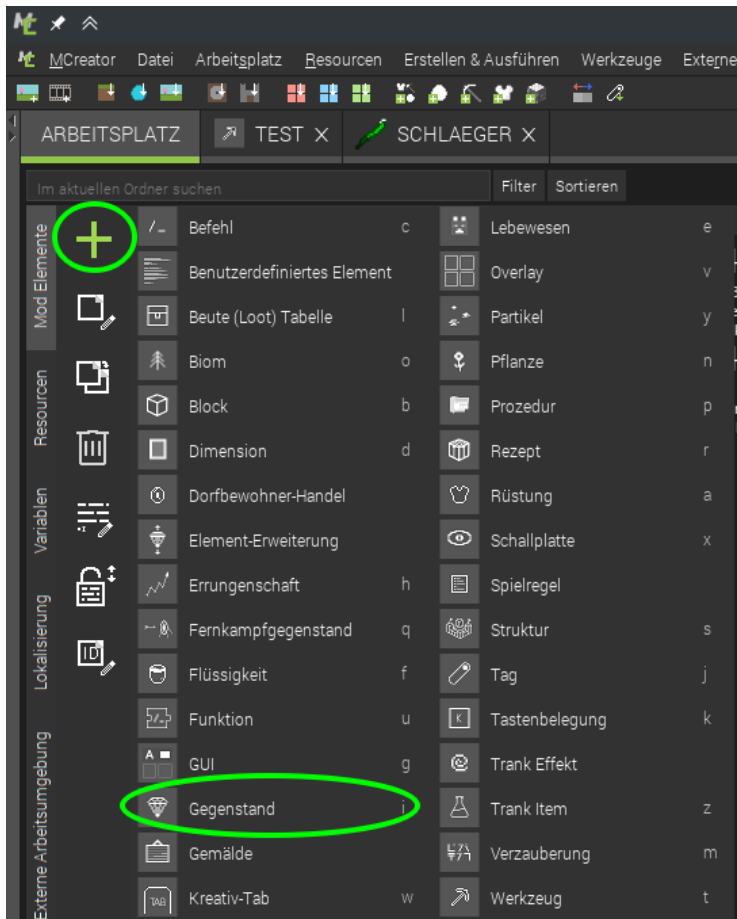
MCreator Datei Arbeitsplatz Resourcen Erstellen & Ausführen Werkzeuge Externe

ARBEITSPLATZ TEST × SCHLAEGER ×

Im aktuellen Ordner suchen Filter Sortieren

Mod Elemente
Resourcen
Variablen
Lokalisierung
Externe Arbeitsumgebung

| | | | | |
|---|---|---|---|---|
| Befehl | c | | Lebewesen | e |
| Benutzerdefiniertes Element | | | Overlay | v |
| Beute (Loot) Tabelle | l | | Partikel | y |
| Biom | o | | Pflanze | n |
| Block | b | | Prozedur | p |
| Dimension | d | | Rezept | r |
| Dorfbewohner-Handel | | | Rüstung | a |
| Element-Erweiterung | | | Schallplatte | x |
| Errungenschaft | h | | Spielregel | |
| Fernkampfgegenstand | q | | Struktur | s |
| Flüssigkeit | f | | Tag | j |
| Funktion | u | | Tastenbelegung | k |
| GUI | g | | Trank Effekt | |
| Gegenstand | i | | Trank Item | z |
| Gemälde | | | Verzauberung | m |
| Kreativ-Tab | w | | Werkzeug | t |

A
TAB